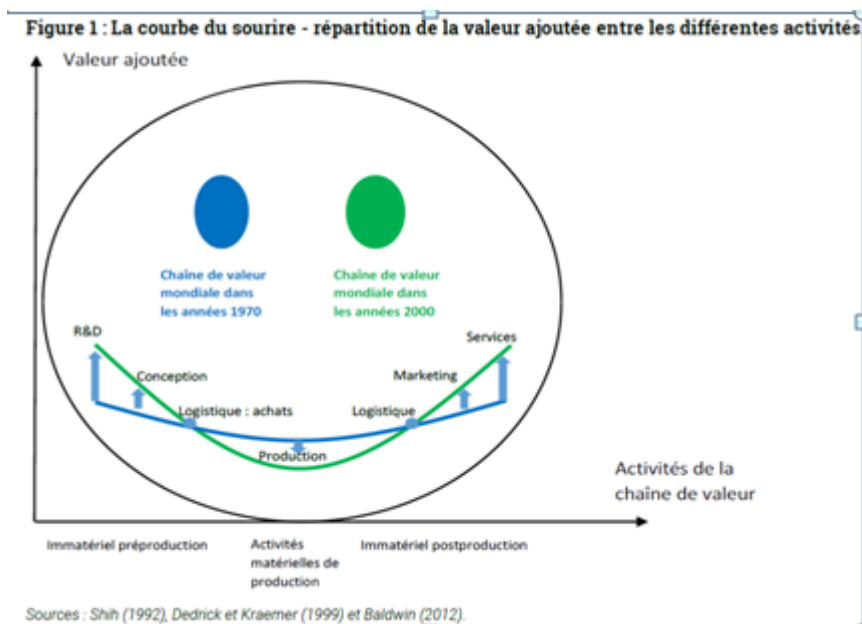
Figure 1 : La courbe du sourire - répartition de la valeur ajoutée entre les différentes activités

Valeur ajoutée

Chaîne de valeur mondiale dans les années 1970

Chaîne de valeur mondiale dans les années 2000

R&D

Services

Conception

Marketing

Logistique : achats

Logistique

Production

Activités de la chaîne de valeur

Immatériel préproduction

Activités matérielles de production

Immatériel postproduction

Sources : Shih (1992), Dedrick et Kraemer (1999) et Baldwin (2012).